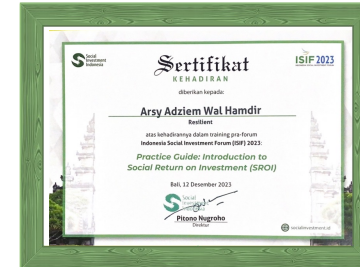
Social Investment Indonesia

Sertifikat
KEHADIRAN

ISIF 2023

diberikan kepada:

Arsy Adziem Wal Hamdir
Resilient

atas kehadirannya dalam training pra-forum
Indonesia Social Investment Forum (ISIF) 2023:

Practice Guide: Introduction to Social Return on Investment (SROI)

Bali, 12 Desember 2023

Social Investment Indonesia

Pitono Nugroho
Direktur

socialinvestment.id